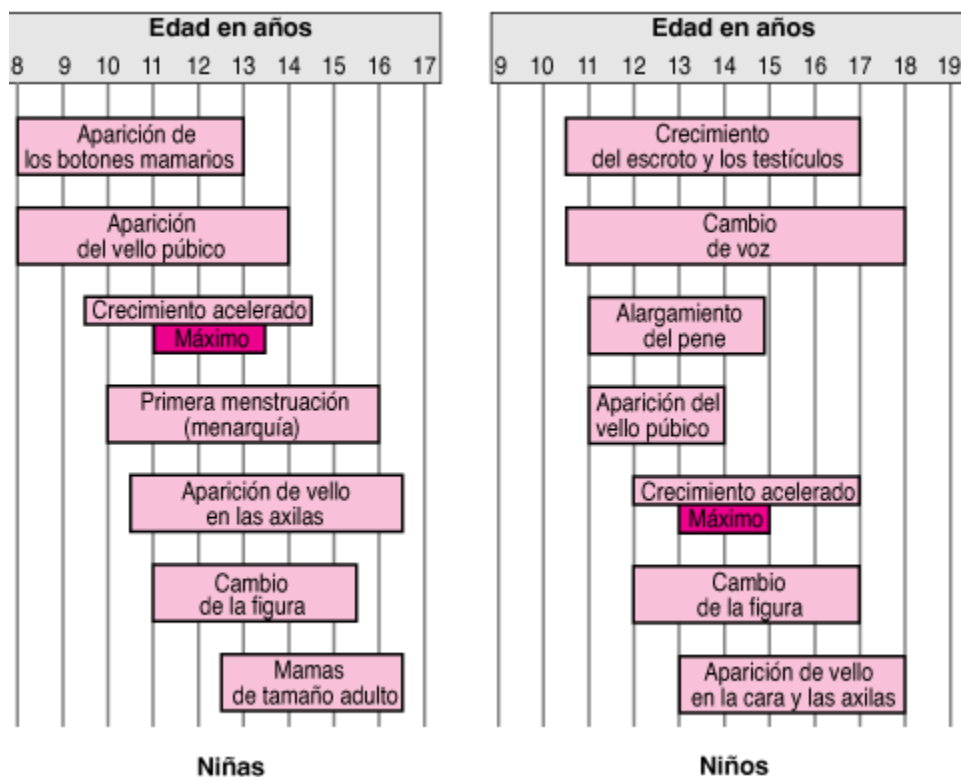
Edad en años

8 9 10 11 12 13 14 15 16 17

Aparición de los botones mamarios

Aparición del vello púbico

Crecimiento acelerado

Máximo

Primera menstruación (menarquía)

Aparición de vello en las axilas

Cambio de la figura

Mamas de tamaño adulto

Niñas

Edad en años

9 10 11 12 13 14 15 16 17 18 19

Crecimiento del escroto y los testículos

Cambio de voz

Alargamiento del pene

Aparición del vello púbico

Crecimiento acelerado

Máximo

Cambio de la figura

Aparición de vello en la cara y las axilas

Niños